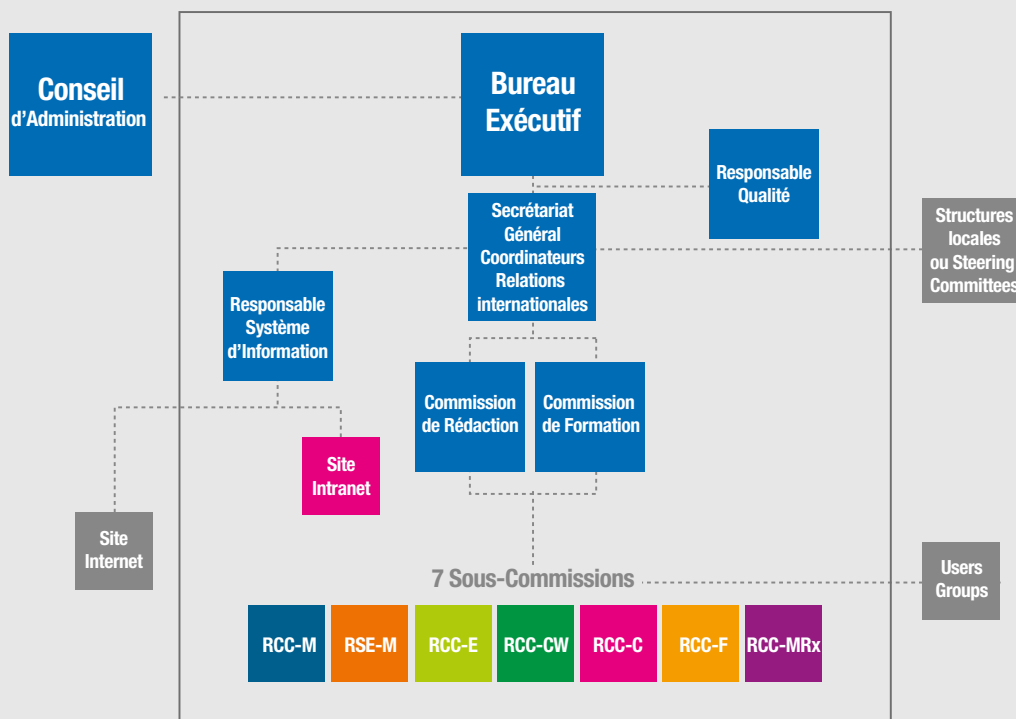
Conseil
d'Administration

Bureau
Exécutif

Responsable
Qualité

Secrétariat
Général
Coordinateurs
Relations
internationales

Structures
locales
ou Steering
Committees

Responsable
Système
d'Information

Commission
de Rédaction

Commission
de Formation

Site
Intranet

Site
Internet

7 Sous-Commissions

Users
Groups

RCC-M
RSE-M
RCC-E
RCC-CW
RCC-C
RCC-F
RCC-MRx